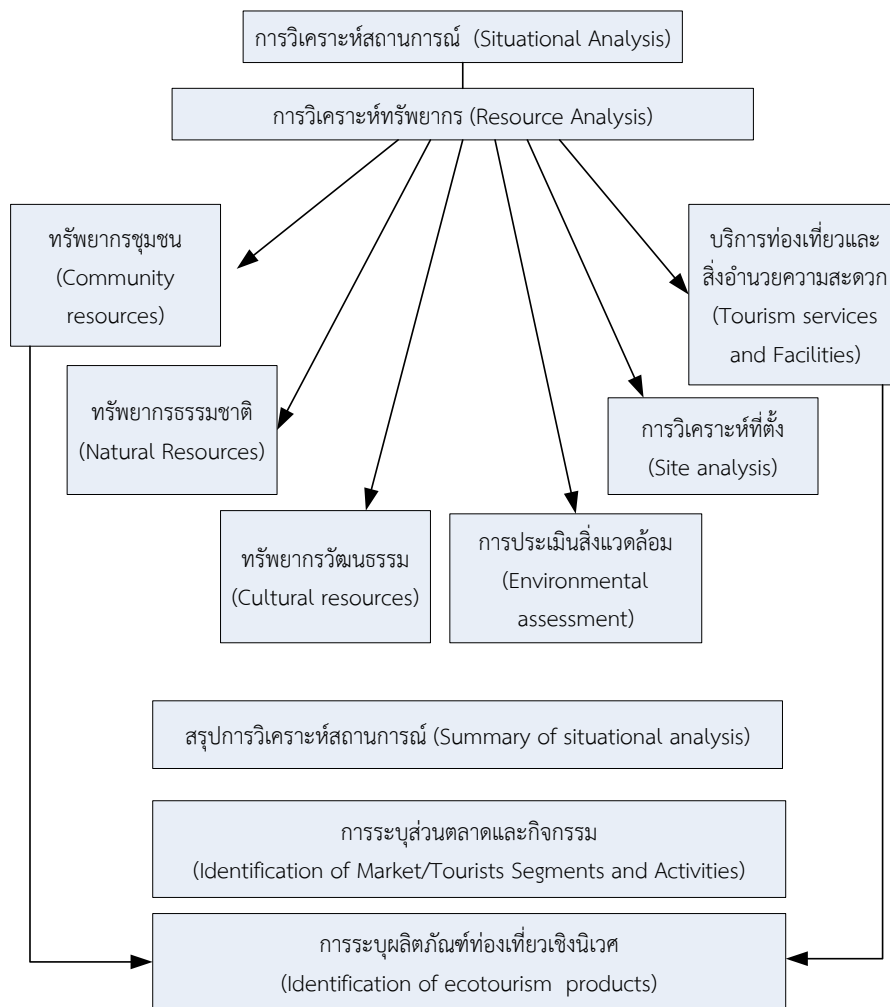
การวิเคราะห์สถานการณ์ (Situational Analysis)

การวิเคราะห์ทรัพยากร (Resource Analysis)

ทรัพยากรชุมชน (Community resources)

บริการท่องเที่ยวและสิ่งอำนวยความสะดวก (Tourism services and Facilities)

ทรัพยากรธรรมชาติ (Natural Resources)

การวิเคราะห์ที่ตั้ง (Site analysis)

ทรัพยากรวัฒนธรรม (Cultural resources)

การประเมินสิ่งแวดล้อม (Environmental assessment)

สรุปการวิเคราะห์สถานการณ์ (Summary of situational analysis)

การระบุส่วนตลาดและกิจกรรม (Identification of Market/Tourists Segments and Activities)

การระบุผลิตภัณฑ์ท่องเที่ยวเชิงนิเวศ (Identification of ecotourism products)